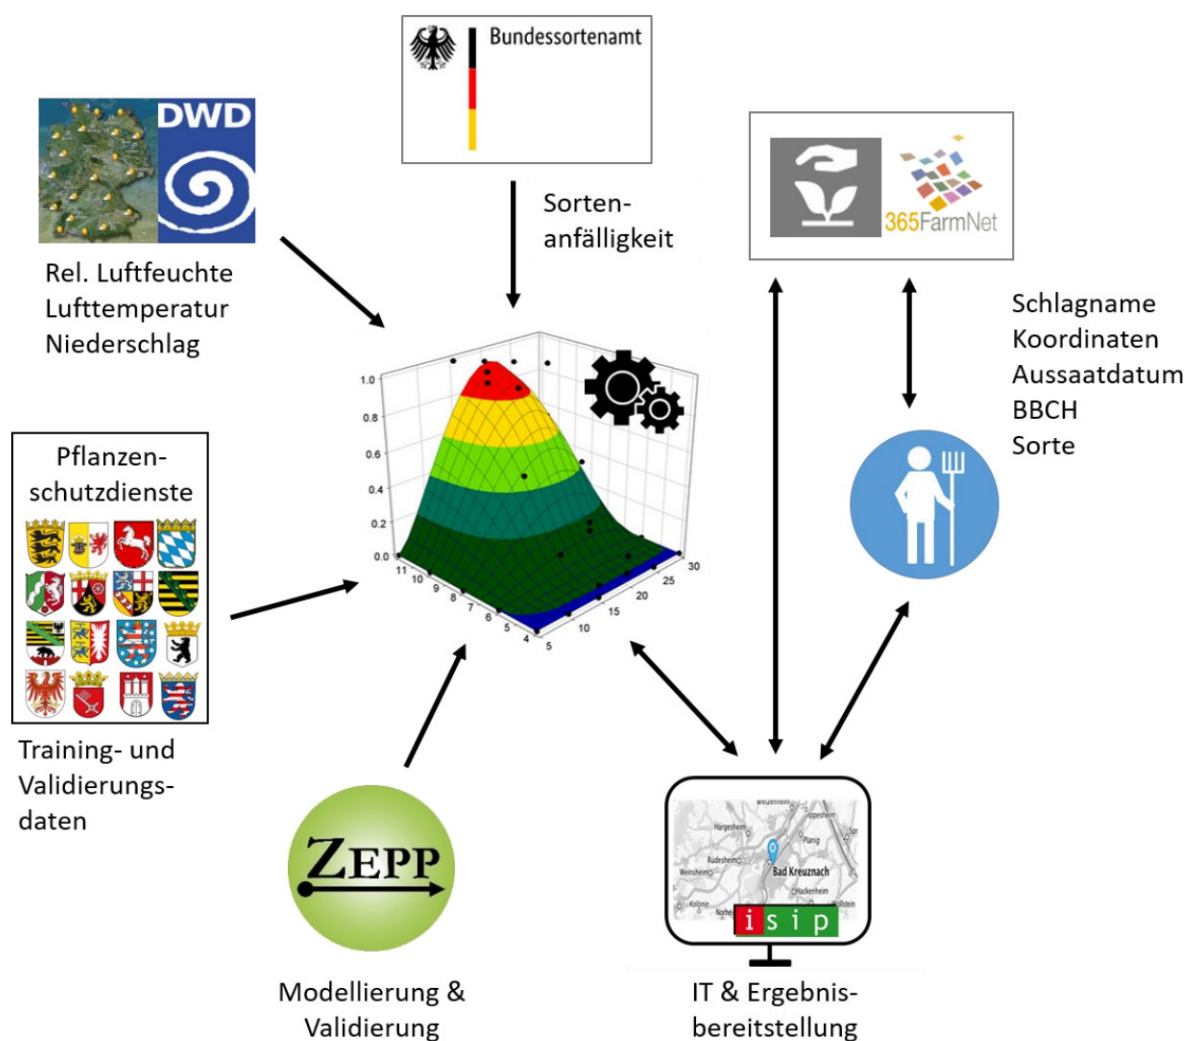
Bundessortenamt

DWD

Rel. Luftfeuchte
Lufttemperatur
Niederschlag

Sortenanfälligkeit

365FarmNet

Schlagname
Koordinaten
Aussaatdatum
BBCH
Sorte

1.0
0.8
0.6
0.4
0.2
0.0
11 10 9 8 7 6 5 4
5 10 15 20 25 30

Pflanzenschutzdienste

Training- und Validierungsdaten

ZEPP

Modellierung & Validierung

Bad Kreuznach
isip

IT & Ergebnisbereitstellung